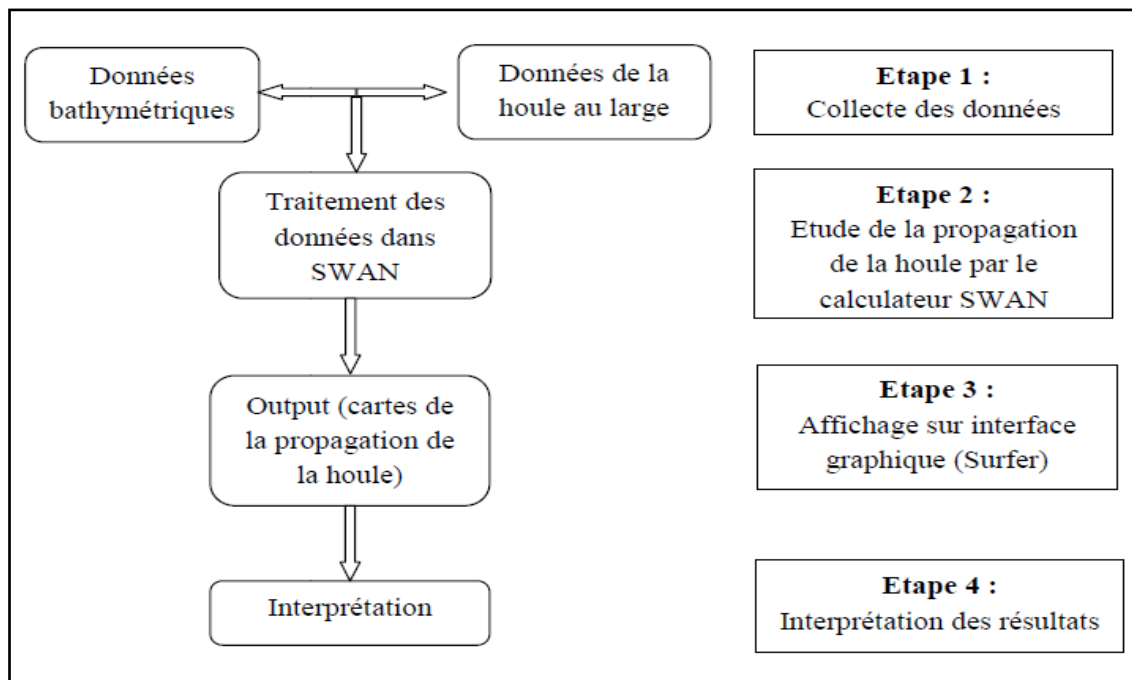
Données bathymétriques

Données de la houle au large

Etape 1 :
Collecte des données

Traitement des données dans SWAN

Etape 2 :
Etude de la propagation de la houle par le calculateur SWAN

Output (cartes de la propagation de la houle)

Etape 3 :
Affichage sur interface graphique (Surfer)

Interprétation

Etape 4 :
Interprétation des résultats